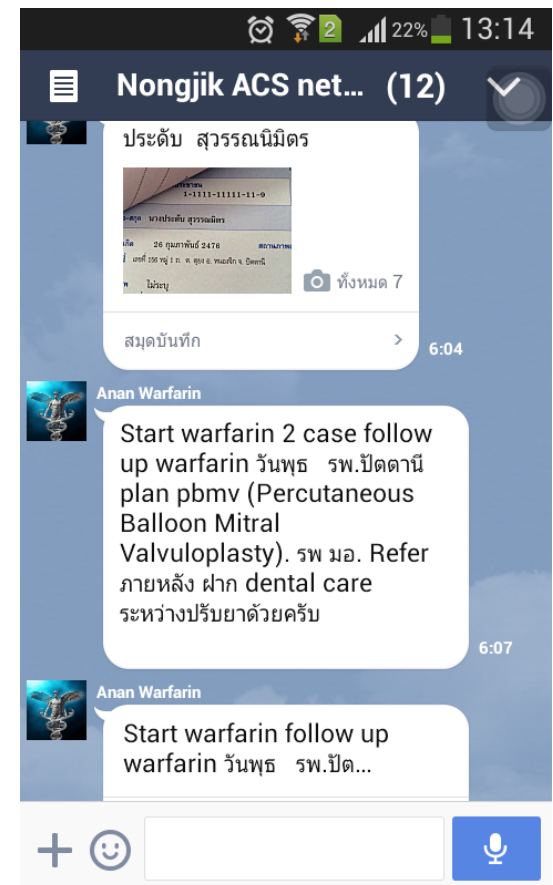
2 22% 13:14

Nongjik ACS net... (12)

ประดับ สุวรรณนิมิตร

1-1111-11111-11-9
นางประดับ สุวรรณนิมิตร
26 กุมภาพันธ์ 2476
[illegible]
ไม่ระบุ

ทั้งหมด 7

สมุดบันทึก

6:04

Anan Warfarin

Start warfarin 2 case follow up warfarin วันพุธ รพ.ปัตตานี plan pbmv (Percutaneous Balloon Mitral Valvuloplasty). รพ มอ. Refer ภายหลัง ฝาก dental care ระหว่างปรับยาด้วยครับ

6:07

Anan Warfarin

Start warfarin follow up warfarin วันพุธ รพ.ปัต...